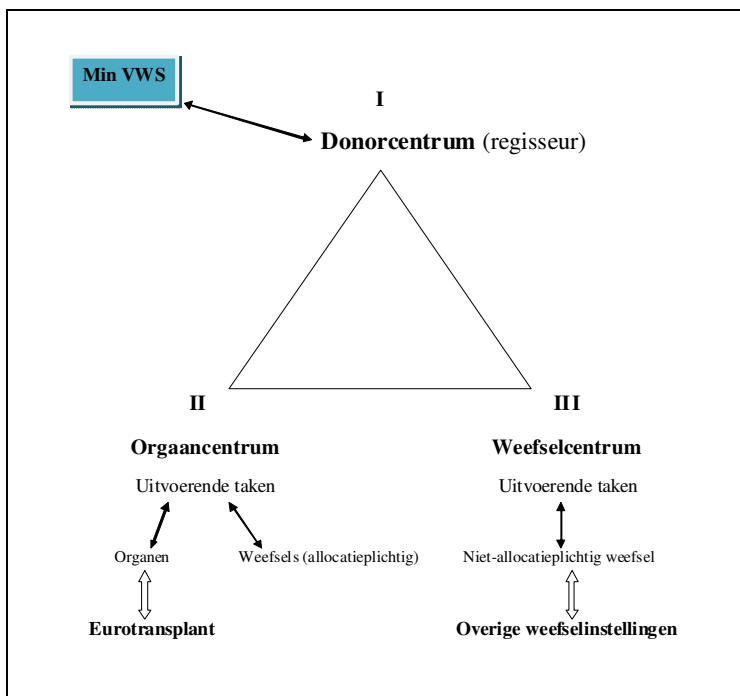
Min VWS

I

**Donorcentrum** (regisseur)

II

**Orgaancentrum**

Uitvoerende taken

Organen

Weefsels (allocatieplichtig)

**Eurotransplant**

III

**Weefselcentrum**

Uitvoerende taken

Niet-allocatieplichtig weefsel

**Overige weefselinstellingen**